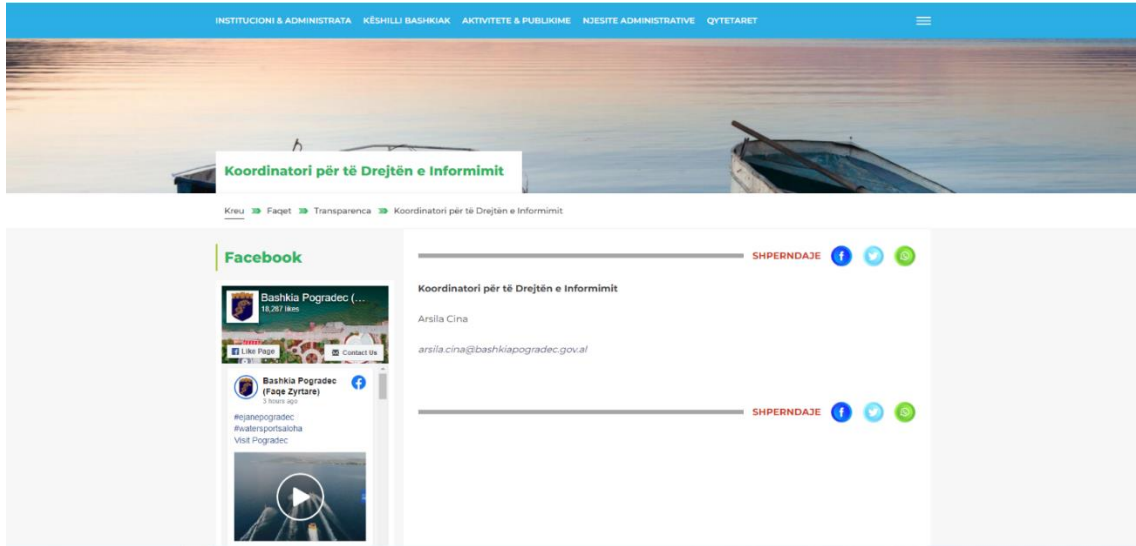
INSTITUCIONI & ADMINISTRATA KËSHILLI BASHKIAK AKTIVITETE & PUBLIKIME NJESITE ADMINISTRATIVE QYTETARET

Koordinatori për të Drejtën e Informimit

Kreu » Faqet » Transparenca » Koordinatori për të Drejtën e Informimit

Facebook

Bashkia Pogradec (...
18,267 likes

Like Page

Contact Us

Bashkia Pogradec (Faqe Zyrtare)
3 hours ago

#ejanepogradec
#watersportsaloha
Visit Pogradec

SHPERNDAJE

Koordinatori për të Drejtën e Informimit

Arsila Cina

arsila.cina@bashkiapogradec.gov.al

SHPERNDAJE